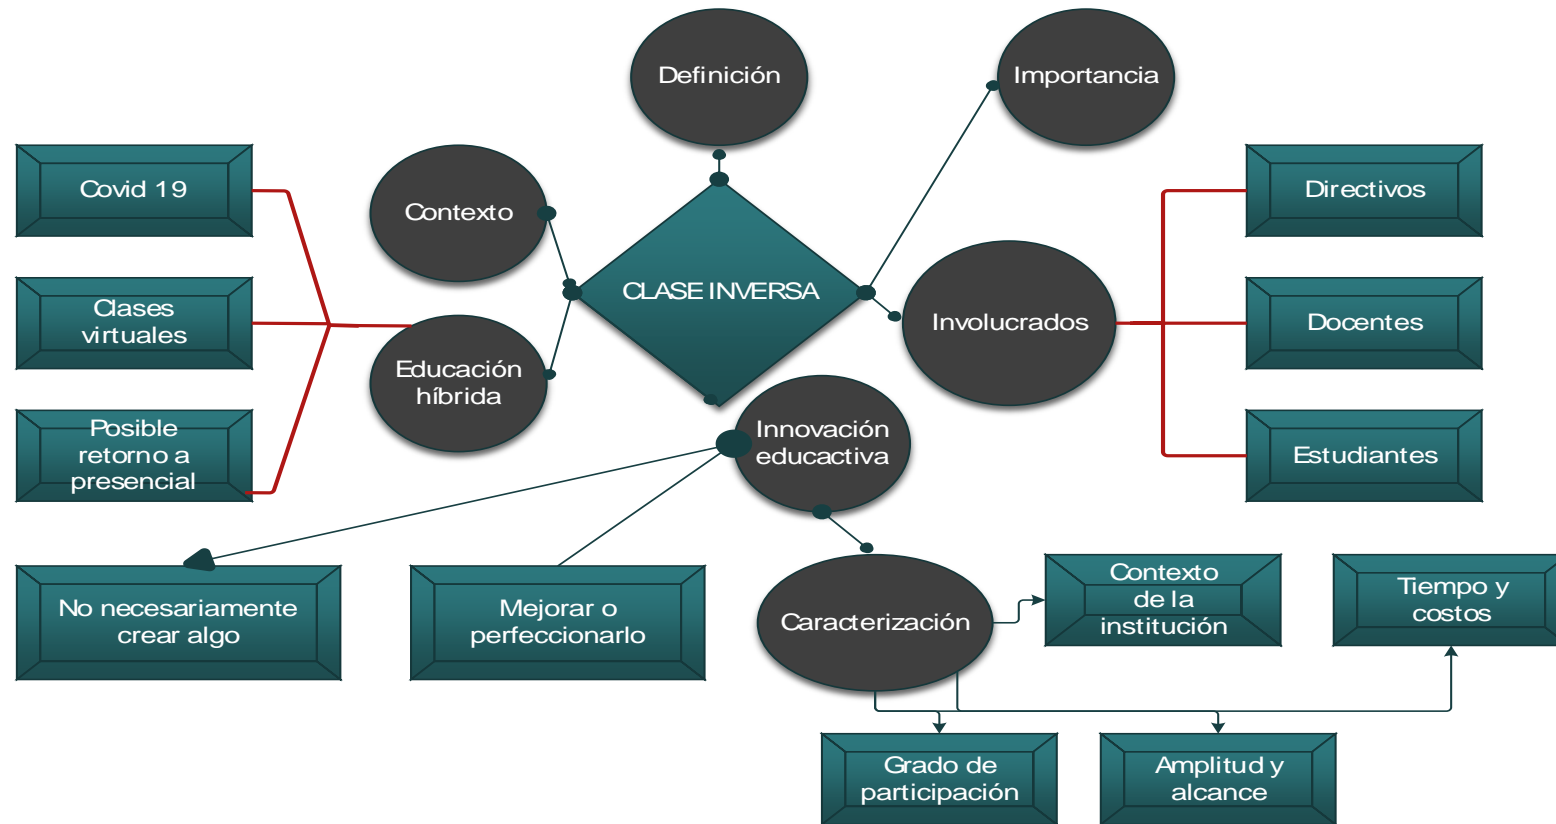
Definición

Importancia

Covid 19

Contexto

Directivos

CLASE INVERSA

Clases virtuales

Involucrados

Docentes

Educación híbrida

Posible retorno a presencial

Innovación educactiva

Estudiantes

No necesariamente crear algo

Mejorar o perfeccionarlo

Caracterización

Contexto de la institución

Tiempo y costos

Grado de participación

Amplitud y alcance